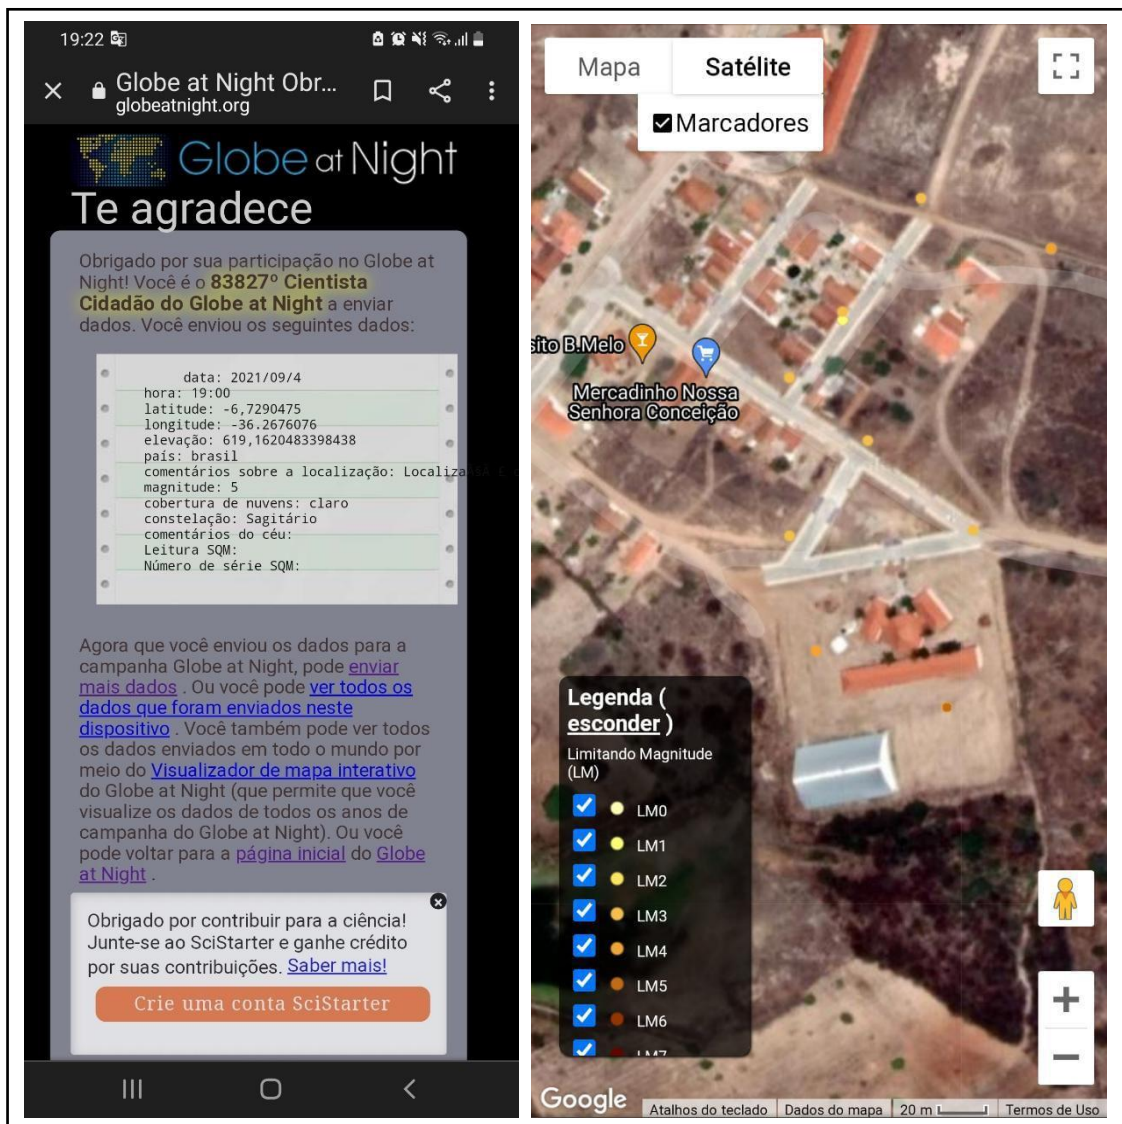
19:22

Globe at Night Obr...
globeatnight.org

Globe at Night
Te agradece

Obrigado por sua participação no Globe at Night! Você é o 83827º Cientista Cidadão do Globe at Night a enviar dados. Você enviou os seguintes dados:

data: 2021/09/04
hora: 19:00
latitude: -6,7290475
longitude: -36.2676076
elevação: 619,1620483398438
país: brasil
comentários sobre a localização: Localiza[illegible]
magnitude: 5
cobertura de nuvens: claro
constelação: Sagitário
comentários do céu:
Leitura SQM:
Número de série SQM:

Agora que você enviou os dados para a campanha Globe at Night, pode enviar mais dados . Ou você pode ver todos os dados que foram enviados neste dispositivo . Você também pode ver todos os dados enviados em todo o mundo por meio do Visualizador de mapa interativo do Globe at Night (que permite que você visualize os dados de todos os anos de campanha do Globe at Night). Ou você pode voltar para a página inicial do Globe at Night .

Obrigado por contribuir para a ciência! Junte-se ao SciStarter e ganhe crédito por suas contribuições. Saber mais!

Crie uma conta SciStarter

Mapa
Satélite
Marcadores

sito B.Melo
Mercadinho Nossa Senhora Conceição

Legenda ( esconder )
Limitando Magnitude (LM)
LM0
LM1
LM2
LM3
LM4
LM5
LM6
LM7

Google
Atalhos do teclado
Dados do mapa
20 m
Termos de Uso